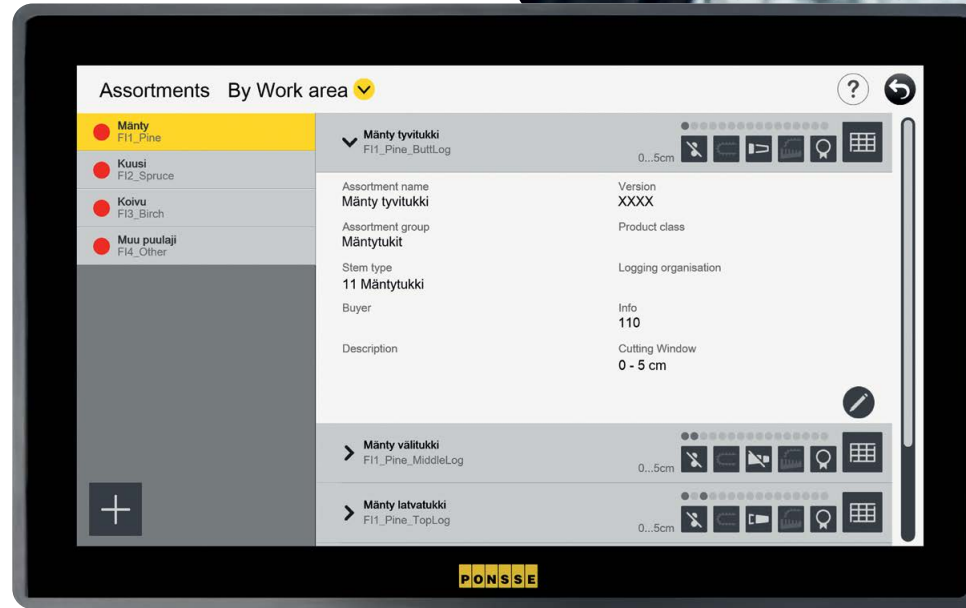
Assortments By Work area

Mänty
FI1_Pine

Kuusi
FI2_Spruce

Koivu
FI3_Birch

Muu puulaji
FI4_Other

Mänty tyvitukki
FI1_Pine_ButtLog
0...5cm

Assortment name
Mänty tyvitukki

Version
XXXX

Assortment group
Mäntytukit

Product class

Stem type
11 Mäntytukki

Logging organisation

Buyer

Info
110

Description

Cutting Window
0 - 5 cm

Mänty välitukki
FI1_Pine_MiddleLog
0...5cm

Mänty latvatukki
FI1_Pine_TopLog
0...5cm

PONSSE